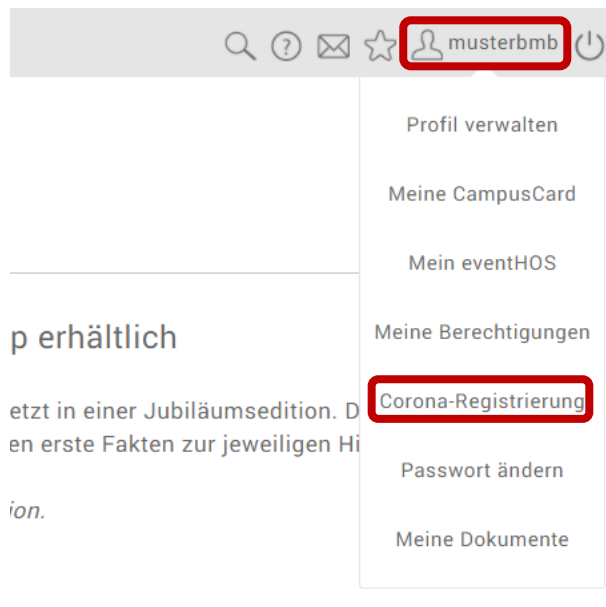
musterbmb

Profil verwalten

Meine CampusCard

Mein eventHOS

Meine Berechtigungen

Corona-Registrierung

Passwort ändern

Meine Dokumente

p erhältlich

etzt in einer Jubiläumsedition. D
en erste Fakten zur jeweiligen Hi

ion.